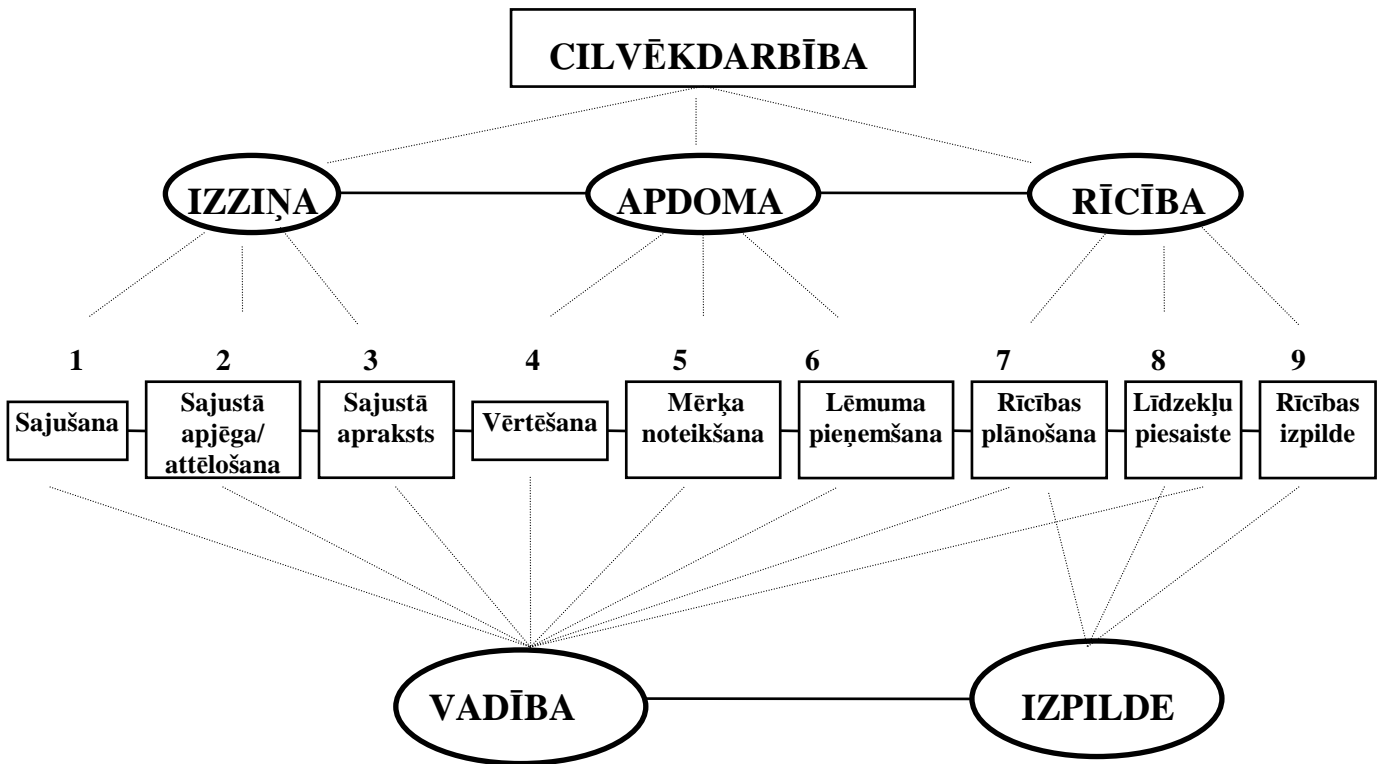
CILVĒKDARBĪBA

IZZIŅA

APDOMA

RĪCĪBA

1

Sajušana

2

Sajustā apjēga/ attēlošana

3

Sajustā apraksts

4

Vērtēšana

5

Mērķa noteikšana

6

Lēmuma pieņemšana

7

Rīcības plānošana

8

Līdzekļu piesaiste

9

Rīcības izpilde

VADĪBA

IZPILDE